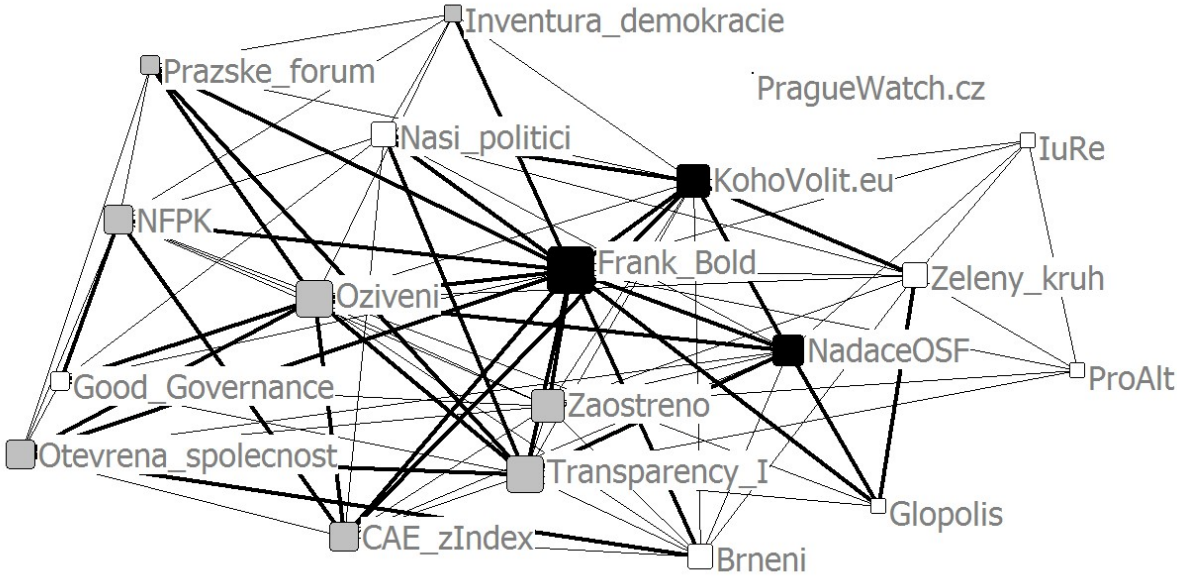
Inventura_demokracie
Prazske_forum
PragueWatch.cz
Nasi_politici
IuRe
KohoVolit.eu
NFPK
Frank_Bold
Zeleny_kruh
Oziveni
NadaceOSF
ProAlt
Good_Governance
Zaostreno
Otevrena_spolecnost
Transparency_I
Glopolis
CAE_zIndex
Brneni